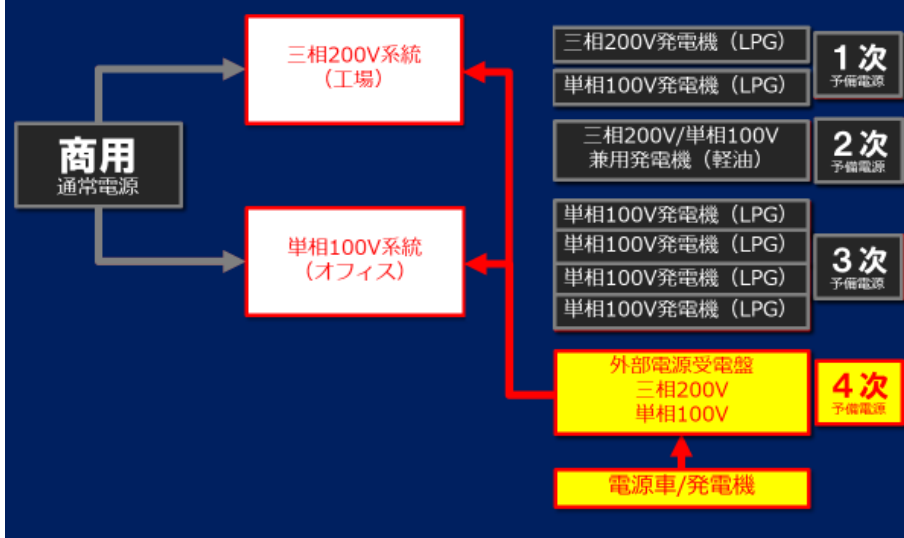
商用
通常電源

三相200V系統
（工場）

単相100V系統
（オフィス）

三相200V発電機（LPG）
単相100V発電機（LPG）

1次
予備電源

三相200V/単相100V
兼用発電機（軽油）

2次
予備電源

単相100V発電機（LPG）
単相100V発電機（LPG）
単相100V発電機（LPG）
単相100V発電機（LPG）

3次
予備電源

外部電源受電盤
三相200V
単相100V

4次
予備電源

電源車/発電機